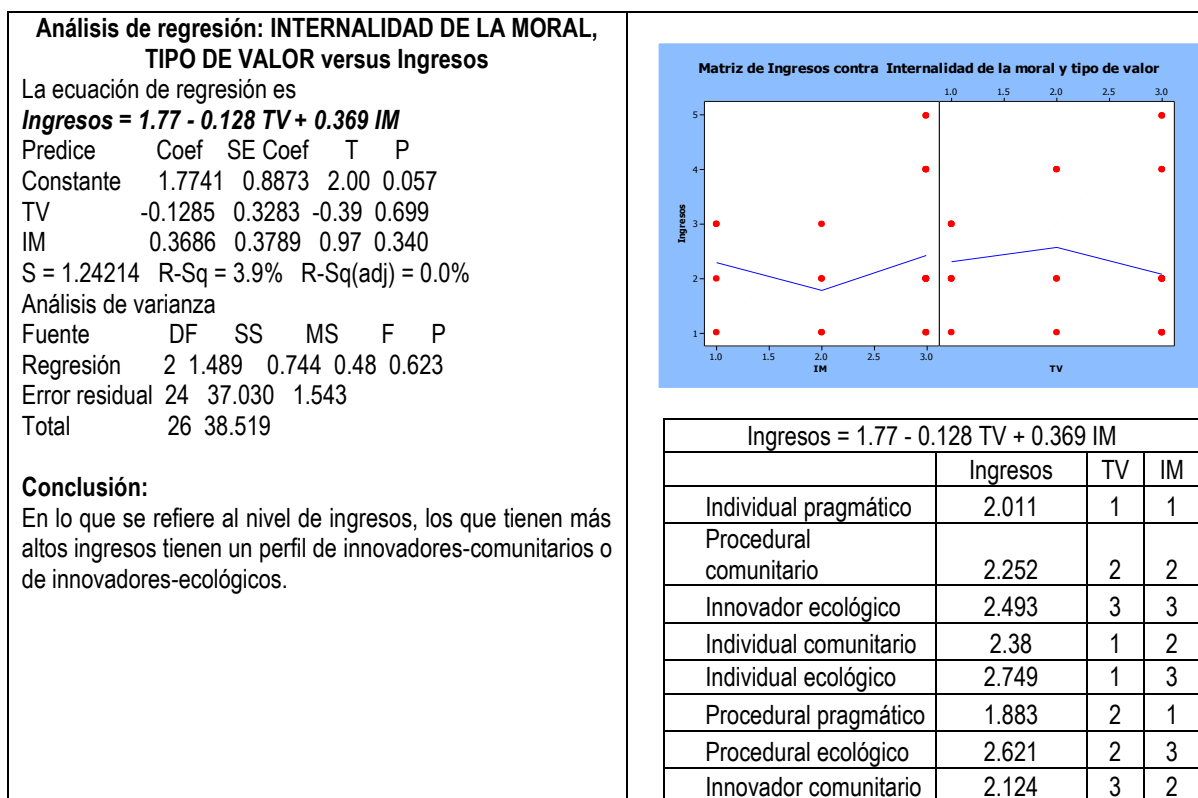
**Análisis de regresión: INTERNALIDAD DE LA MORAL, TIPO DE VALOR versus Ingresos**

La ecuación de regresión es
*Ingresos = 1.77 - 0.128 TV + 0.369 IM*

| Predice | Coef | SE Coef | T | P |
|---|---|---|---|---|
| Constante | 1.7741 | 0.8873 | 2.00 | 0.057 |
| TV | -0.1285 | 0.3283 | -0.39 | 0.699 |
| IM | 0.3686 | 0.3789 | 0.97 | 0.340 |

S = 1.24214 R-Sq = 3.9% R-Sq(adj) = 0.0%

Análisis de varianza

| Fuente | DF | SS | MS | F | P |
|---|---|---|---|---|---|
| Regresión | 2 | 1.489 | 0.744 | 0.48 | 0.623 |
| Error residual | 24 | 37.030 | 1.543 | | |
| Total | 26 | 38.519 | | | |

**Conclusión:**
En lo que se refiere al nivel de ingresos, los que tienen más altos ingresos tienen un perfil de innovadores-comunitarios o de innovadores-ecológicos.

Matriz de Ingresos contra Internalidad de la moral y tipo de valor
1.0 1.5 2.0 2.5 3.0
5
4
3
2
1
Ingresos
1.0 1.5 2.0 2.5 3.0
IM
TV

| Ingresos = 1.77 - 0.128 TV + 0.369 IM | | | |
|---|---|---|---|
| | Ingresos | TV | IM |
| Individual pragmático | 2.011 | 1 | 1 |
| Procedural comunitario | 2.252 | 2 | 2 |
| Innovador ecológico | 2.493 | 3 | 3 |
| Individual comunitario | 2.38 | 1 | 2 |
| Individual ecológico | 2.749 | 1 | 3 |
| Procedural pragmático | 1.883 | 2 | 1 |
| Procedural ecológico | 2.621 | 2 | 3 |
| Innovador comunitario | 2.124 | 3 | 2 |